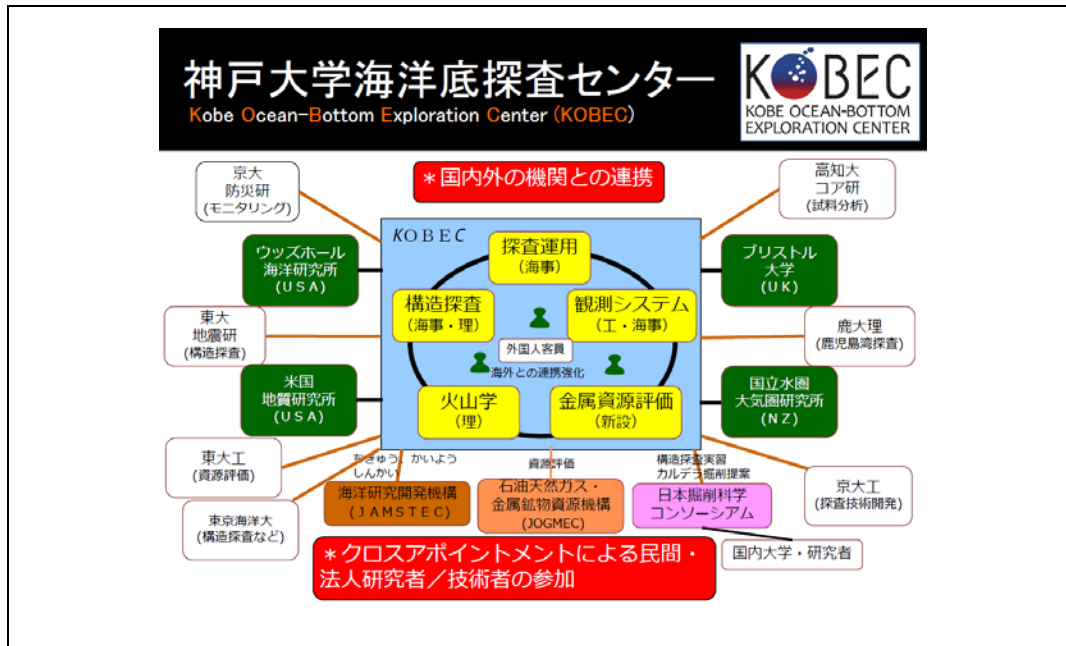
神戸大学海洋底探査センター
Kobe Ocean-Bottom Exploration Center (KOBEC)

KOBEC
KOBE OCEAN-BOTTOM EXPLORATION CENTER

＊国内外の機関との連携

京大
防災研
(モニタリング)

ウッズホール
海洋研究所
(USA)

東大
地震研
(構造探査)

米国
地質研究所
(USA)

東大工
(資源評価)

東京海洋大
(構造探査など)

高知大
コア研
(試料分析)

ブリストル
大学
(UK)

鹿大理
(鹿児島湾探査)

国立水圏
大気圏研究所
(NZ)

京大工
(探査技術開発)

KOBEC

探査運用
(海事)

構造探査
(海事・理)

観測システム
(工・海事)

外国人客員

海外との連携強化

火山学
(理)

金属資源評価
(新設)

ちきゅう、かいよう
しんかい

海洋研究開発機構
(JAMSTEC)

資源評価

石油天然ガス・
金属鉱物資源機構
(JOGMEC)

構造探査実習
カルデラ掘削提案

日本掘削科学
コンソーシアム

国内大学・研究者

＊クロスアポイントメントによる民間・
法人研究者／技術者の参加